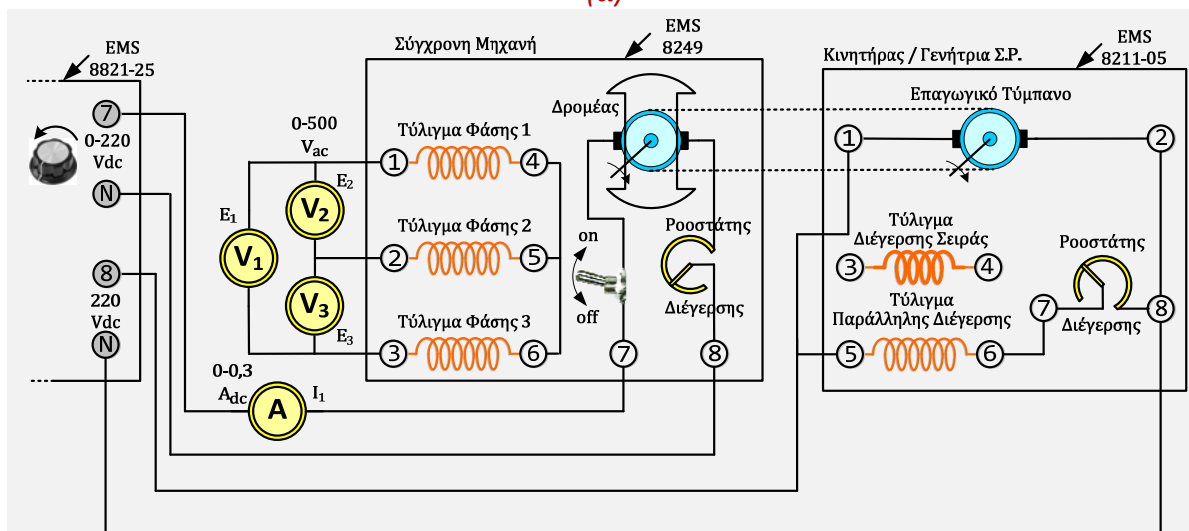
EMS 8821-25

7

0-220 Vdc

N

8

220 Vdc

N

0-500 $V_{ac}$

$E_1$

$V_1$

$E_2$

$V_2$

$V_3$

$E_3$

0-0,3 $A_{dc}$

A

$I_1$

Σύγχρονη Μηχανή

EMS 8249

Τύλιγμα Φάσης 1

1

4

Τύλιγμα Φάσης 2

2

5

Τύλιγμα Φάσης 3

3

6

Δρομέας

on

off

Ροοστάτης

Διέγερσης

7

8

Κινητήρας / Γενήτρια Σ.Ρ.

EMS 8211-05

Επαγωγικό Τύμπανο

1

2

Τύλιγμα Διέγερσης Σειράς

3

4

Τύλιγμα Παράλληλης Διέγερσης

5

6

Ροοστάτης

7

Διέγερσης

8